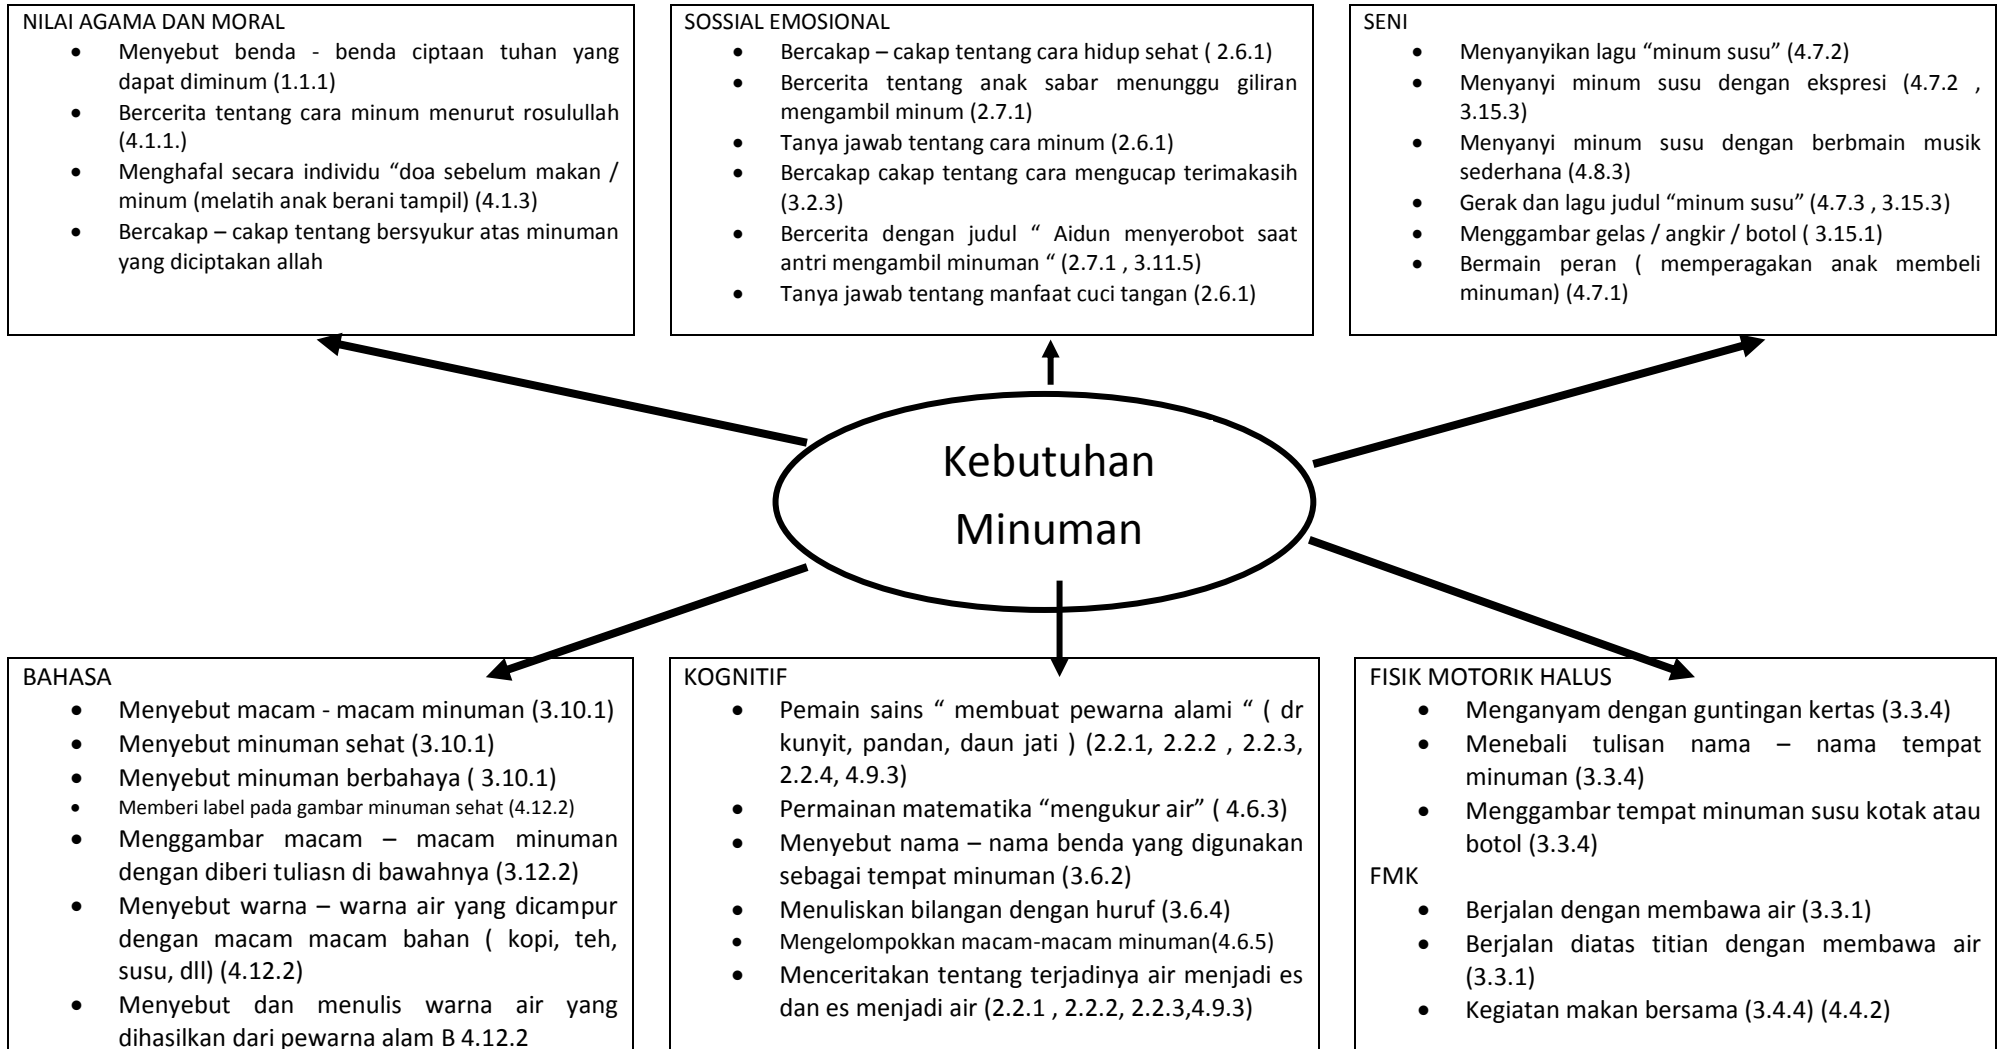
NILAI AGAMA DAN MORAL
- Menyebut benda - benda ciptaan tuhan yang dapat diminum (1.1.1)
- Bercerita tentang cara minum menurut rosulullah (4.1.1.)
- Menghafal secara individu “doa sebelum makan / minum (melatih anak berani tampil) (4.1.3)
- Bercakap – cakap tentang bersyukur atas minuman yang diciptakan allah

SOSSIAL EMOSIONAL
- Bercakap – cakap tentang cara hidup sehat ( 2.6.1)
- Bercerita tentang anak sabar menunggu giliran mengambil minum (2.7.1)
- Tanya jawab tentang cara minum (2.6.1)
- Bercakap cakap tentang cara mengucap terimakasih (3.2.3)
- Bercerita dengan judul “ Aidun menyerobot saat antri mengambil minuman “ (2.7.1 , 3.11.5)
- Tanya jawab tentang manfaat cuci tangan (2.6.1)

SENI
- Menyanyikan lagu “minum susu” (4.7.2)
- Menyanyi minum susu dengan ekspresi (4.7.2 , 3.15.3)
- Menyanyi minum susu dengan berbmain musik sederhana (4.8.3)
- Gerak dan lagu judul “minum susu” (4.7.3 , 3.15.3)
- Menggambar gelas / angkir / botol ( 3.15.1)
- Bermain peran ( memperagakan anak membeli minuman) (4.7.1)

Kebutuhan Minuman

BAHASA
- Menyebut macam - macam minuman (3.10.1)
- Menyebut minuman sehat (3.10.1)
- Menyebut minuman berbahaya ( 3.10.1)
- Memberi label pada gambar minuman sehat (4.12.2)
- Menggambar macam – macam minuman dengan diberi tuliasn di bawahnya (3.12.2)
- Menyebut warna – warna air yang dicampur dengan macam macam bahan ( kopi, teh, susu, dll) (4.12.2)
- Menyebut dan menulis warna air yang dihasilkan dari pewarna alam B 4.12.2

KOGNITIF
- Pemain sains “ membuat pewarna alami “ ( dr kunyit, pandan, daun jati ) (2.2.1, 2.2.2 , 2.2.3, 2.2.4, 4.9.3)
- Permainan matematika “mengukur air” ( 4.6.3)
- Menyebut nama – nama benda yang digunakan sebagai tempat minuman (3.6.2)
- Menuliskan bilangan dengan huruf (3.6.4)
- Mengelompokkan macam-macam minuman(4.6.5)
- Menceritakan tentang terjadinya air menjadi es dan es menjadi air (2.2.1 , 2.2.2, 2.2.3,4.9.3)

FISIK MOTORIK HALUS
- Menganyam dengan guntingan kertas (3.3.4)
- Menebali tulisan nama – nama tempat minuman (3.3.4)
- Menggambar tempat minuman susu kotak atau botol (3.3.4)

FMK
- Berjalan dengan membawa air (3.3.1)
- Berjalan diatas titian dengan membawa air (3.3.1)
- Kegiatan makan bersama (3.4.4) (4.4.2)